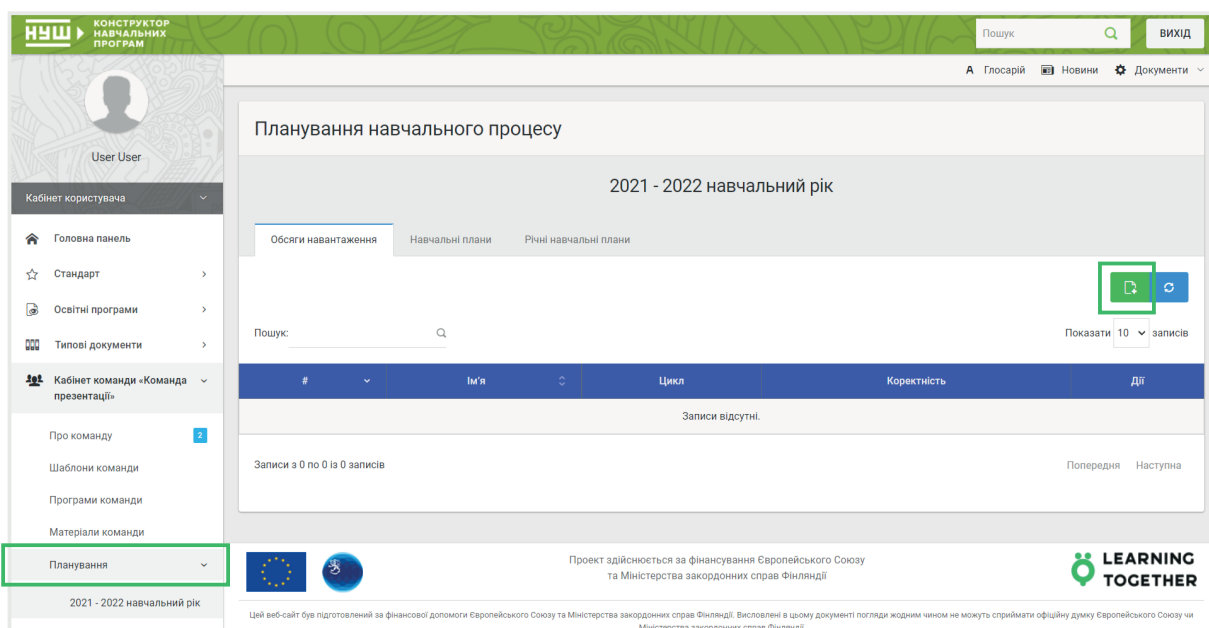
НУШ КОНСТРУКТОР НАВЧАЛЬНИХ ПРОГРАМ

Пошук

ВИХІД

Глосарій Новини Документи

User User

Кабінет користувача

Головна панель

Стандарт

Освітні програми

Типові документи

Кабінет команди «Команда презентації»

Про команду 2

Шаблони команди

Програми команди

Матеріали команди

Планування

2021 - 2022 навчальний рік

Планування навчального процесу

2021 - 2022 навчальний рік

Обсяги навантаження | Навчальні плани | Річні навчальні плани

Пошук:

Показати 10 записів

| # | Ім'я | Цикл | Коректність | Дії |
|---|---|---|---|---|
| Записи відсутні. | | | | |

Записи з 0 по 0 із 0 записів

Попередня Наступна

Проект здійснюється за фінансування Європейського Союзу та Міністерства закордонних справ Фінляндії

LEARNING TOGETHER

Цей веб-сайт був підготовлений за фінансової допомоги Європейського Союзу та Міністерства закордонних справ Фінляндії. Висловлені в цьому документі погляди жодним чином не можуть сприймати офіційну думку Європейського Союзу чи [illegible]